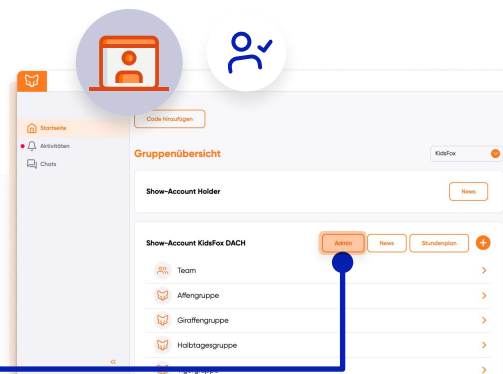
Startseite
Aktivitäten
Chats

Code hinzufügen

Gruppenübersicht

KidsFox

Show-Account Holder

News

Show-Account KidsFox DACH

Admin
News
Stundenplan

Team
Affengruppe
Giraffengruppe
Halbtagesgruppe
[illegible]

«